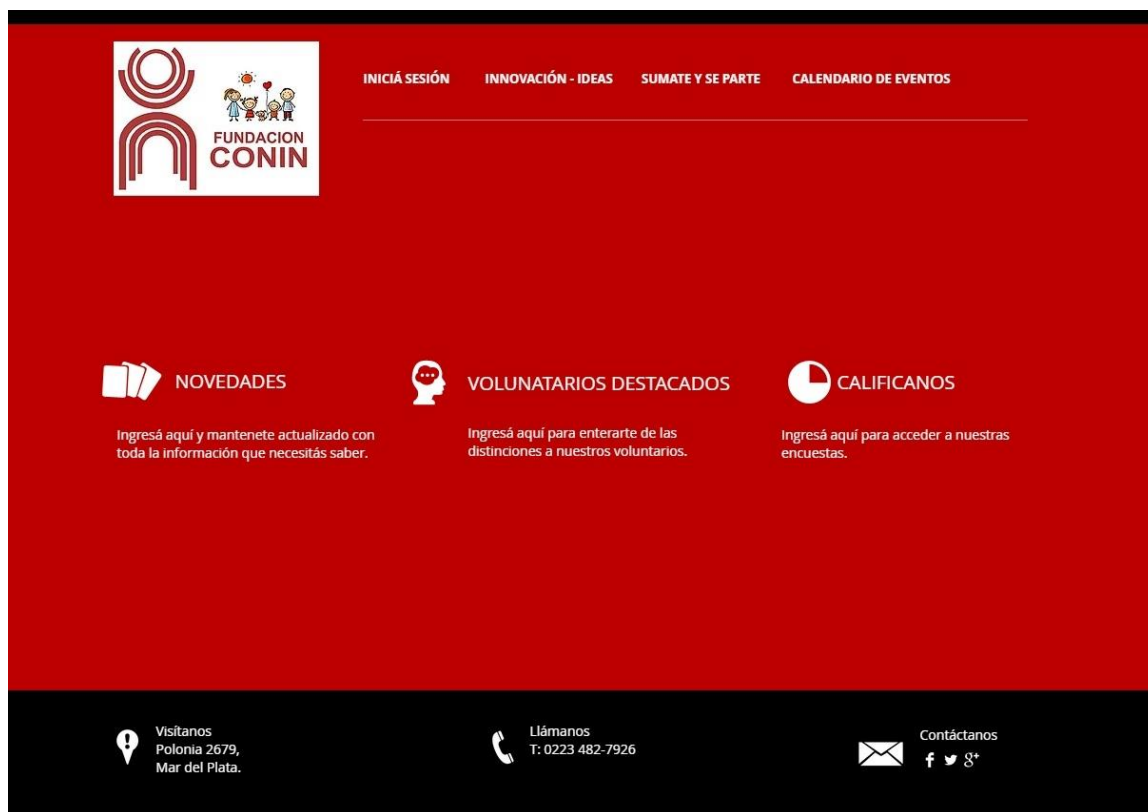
FUNDACION CONIN

INICIÁ SESIÓN   INNOVACIÓN - IDEAS   SUMATE Y SE PARTE   CALENDARIO DE EVENTOS

NOVEDADES

Ingresá aquí y mantenete actualizado con toda la información que necesitás saber.

VOLUNATARIOS DESTACADOS

Ingresá aquí para enterarte de las distinciones a nuestros voluntarios.

CALIFICANOS

Ingresá aquí para acceder a nuestras encuestas.

Visitanos
Polonia 2679,
Mar del Plata.

Llámanos
T: 0223 482-7926

Contáctanos
f 8+